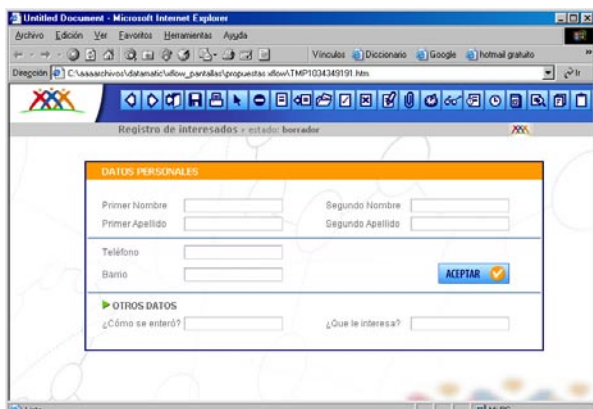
Untitled Document - Microsoft Internet Explorer

Archivo Edición Ver Favoritos Herramientas Ayuda

Vínculos Diccionario Google hotmail gratuito

Dirección C:\aaaarchivos\datamatic\wflow_pantallas\propuestas xflow\TMP1034349191.htm

Ir

Registro de interesados » estado: borrador

DATOS PERSONALES

Primer Nombre

Segundo Nombre

Primer Apellido

Segundo Apellido

Teléfono

Barrio

ACEPTAR

OTROS DATOS

¿Cómo se enteró?

¿Que le interesa?

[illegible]

Mi PC